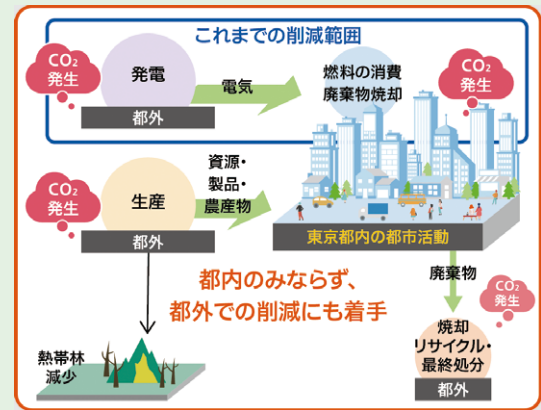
これまでの削減範囲

$CO_2$ 発生

発電

都外

電気

燃料の消費
廃棄物焼却

$CO_2$ 発生

$CO_2$ 発生

生産

資源・
製品・
農産物

都外

東京都内の都市活動

都内のみならず、
都外での削減にも着手

廃棄物

$CO_2$ 発生

熱帯林
減少

焼却
リサイクル・
最終処分

都外